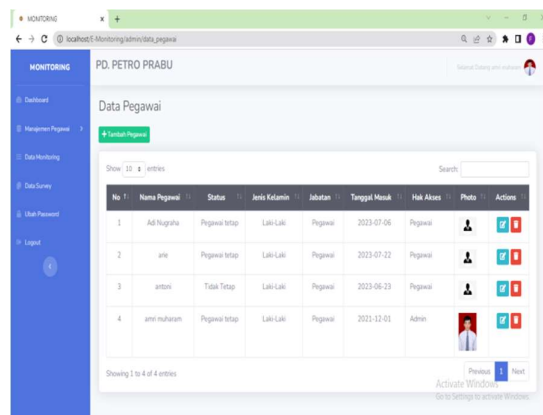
MONITORING × +

localhost/E-Monitoring/admin/data_pegawai

MONITORING

Dashboard

Manajemen Pegawai >

Data Monitoring

Data Survey

Ubah Password

Logout

PD. PETRO PRABU

Selamat Datang amri muharam

Data Pegawai

+ Tambah Pegawai

Show 10 entries

Search:

| No | Nama Pegawai | Status | Jenis Kelamin | Jabatan | Tanggal Masuk | Hak Akses | Photo | Actions |
|---|---|---|---|---|---|---|---|---|
| 1 | Adi Nugraha | Pegawai tetap | Laki-Laki | Pegawai | 2023-07-06 | Pegawai | | |
| 2 | arie | Pegawai tetap | Laki-Laki | Pegawai | 2023-07-22 | Pegawai | | |
| 3 | antoni | Tidak Tetap | Laki-Laki | Pegawai | 2023-06-23 | Pegawai | | |
| 4 | amri muharam | Pegawai tetap | Laki-Laki | Pegawai | 2021-12-01 | Admin | | |

Showing 1 to 4 of 4 entries

Previous 1 Next

Activate Windows
Go to Settings to activate Windows.